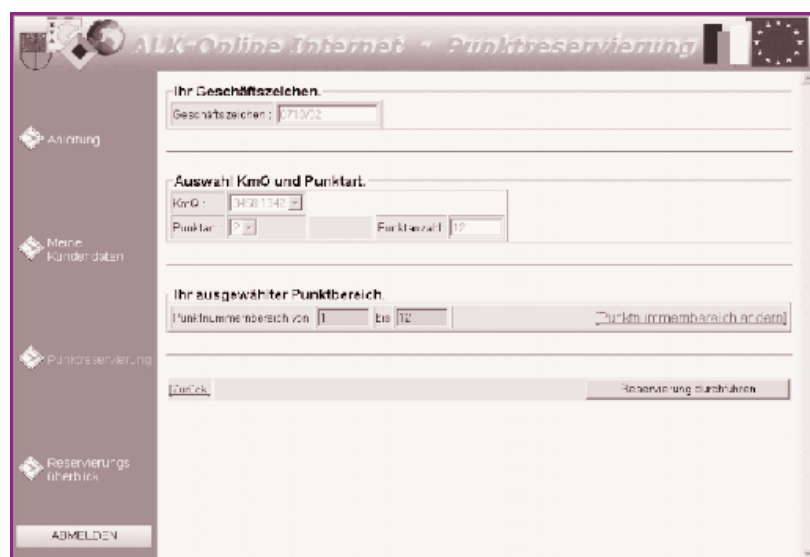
ALK-Online Internet - Punktreservierung

Anleitung

Meine Kundendaten

Punktreservierung

Reservierungs überblick

ABMELDEN

Ihr Geschäftszeichen.

Geschäftszeichen : 0710/02

Auswahl KmQ und Punktart.

KmQ : 34581342

Punktart : 2

Punktanzahl 12

Ihr ausgewählter Punktbereich.

Punktnummernbereich von 1 bis 12

[Punktnummernbereich ändern]

Zurück

Reservierung durchführen